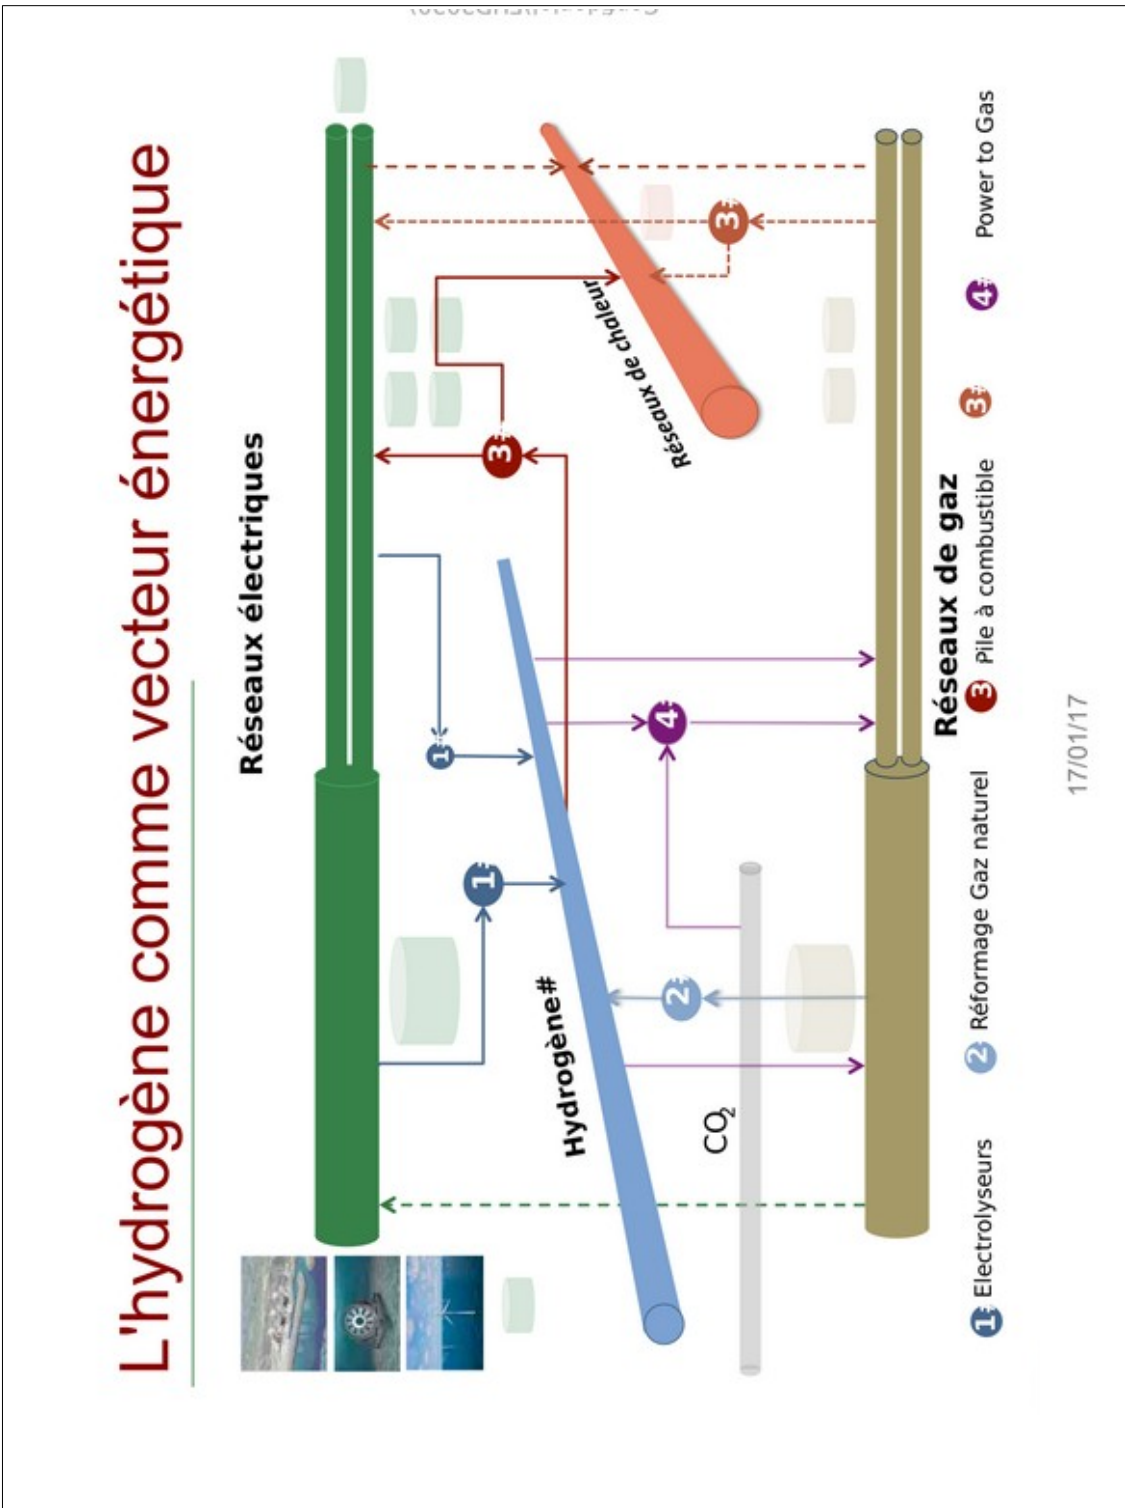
L'hydrogène comme vecteur énergétique

Réseaux électriques

Réseaux de chaleur

Hydrogène#

$CO_2$

Réseaux de gaz

1 Electrolyseurs
2 Réformage Gaz naturel
3 Pile à combustible
3
4 Power to Gas

17/01/17